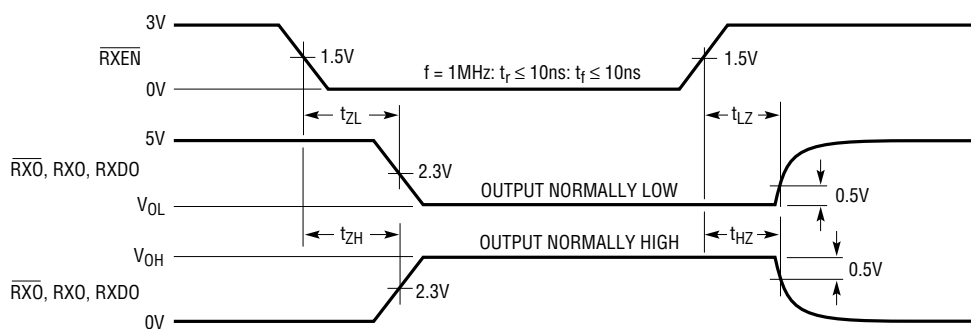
3V
$\overline{RXEN}$
1.5V
f = 1MHz: $t_r \leq 10ns$: $t_f \leq 10ns$
1.5V
0V
$t_{ZL}$
$t_{LZ}$
5V
$\overline{RXO}$, RXO, RXDO
2.3V
OUTPUT NORMALLY LOW
0.5V
$V_{OL}$
$t_{ZH}$
OUTPUT NORMALLY HIGH
$t_{HZ}$
$V_{OH}$
0.5V
$\overline{RXO}$, RXO, RXDO
2.3V
0V